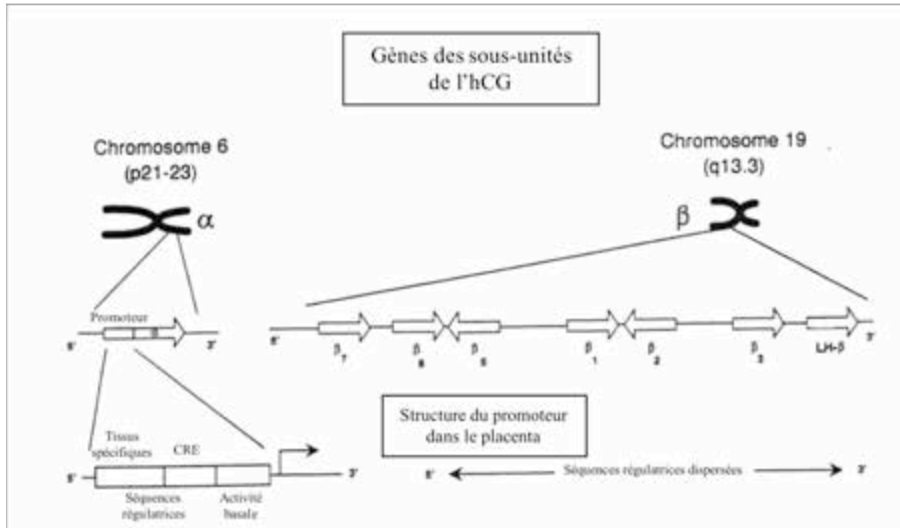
Gènes des sous-unités de l'hCG

Chromosome 6
(p21-23)

α

Chromosome 19
(q13.3)

β

Promoteur

5' 3'

5'

$\beta_7$ $\beta_8$ $\beta_5$ $\beta_1$ $\beta_2$ $\beta_3$ LH-β

3'

Tissus spécifiques

CRE

5' 3'

Séquences régulatrices

Activité basale

Structure du promoteur dans le placenta

5' Séquences régulatrices dispersées 3'